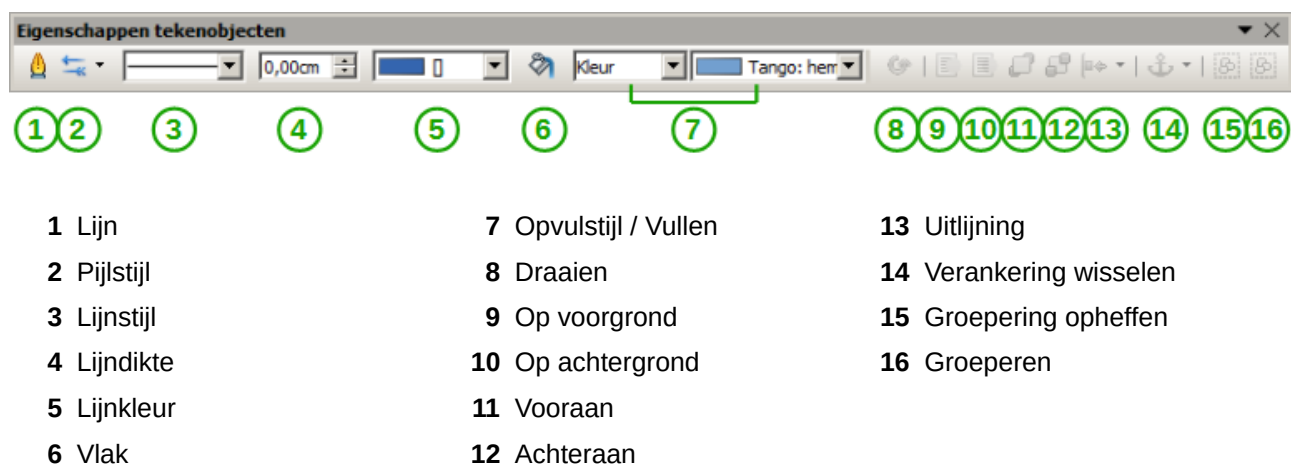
Eigenschappen tekenobjecten

0,00cm

Kleur

Tango: hem

1 2 3 4 5 6 7 8 9 10 11 12 13 14 15 16

**1** Lijn
**2** Pijlstijl
**3** Lijnstijl
**4** Lijndikte
**5** Lijnkleur
**6** Vlak

**7** Opvulstijl / Vullen
**8** Draaien
**9** Op voorgrond
**10** Op achtergrond
**11** Vooraan
**12** Achteraan

**13** Uitlijning
**14** Verankering wisselen
**15** Groepering opheffen
**16** Groeperen